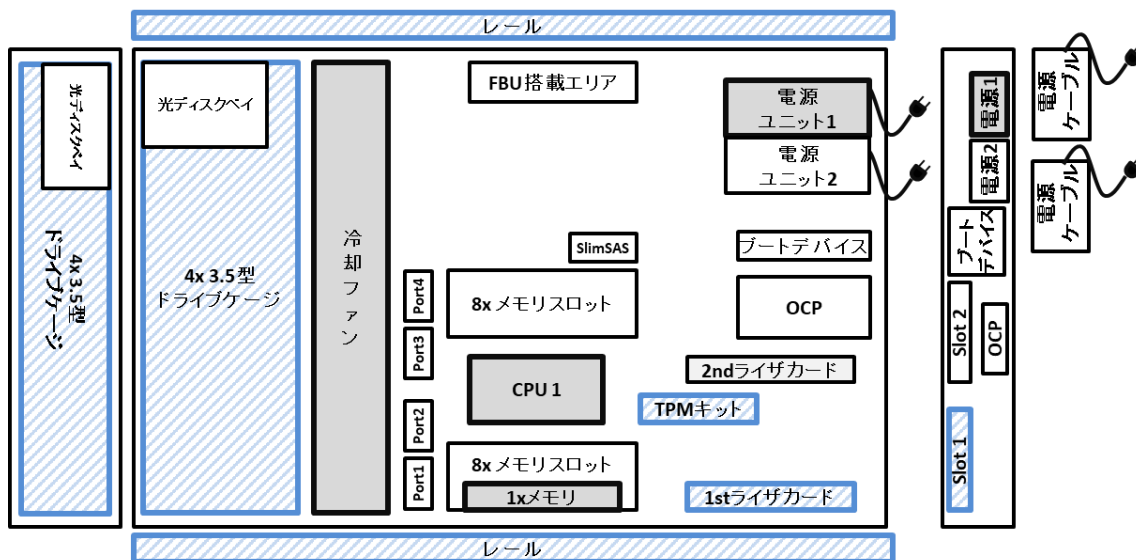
レール

光ディスクベイ

4x 3.5型
ドライブケージ

光ディスクベイ

4x 3.5型
ドライブケージ

冷却ファン

FBU搭載エリア

電源
ユニット1

電源
ユニット2

SlimSAS

ブートデバイス

Port4

8x メモリスロット

OCP

Port3

CPU 1

2ndライザカード

TPMキット

Port2

8x メモリスロット

Port1

1xメモリ

1stライザカード

レール

電源1

電源2

ブートデバイス

Slot 2

OCP

Slot 1

電源ケーブル

電源ケーブル